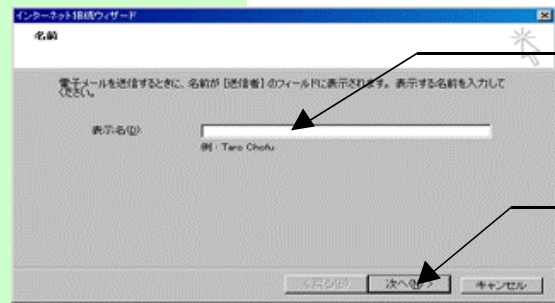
インターネット接続ウィザード

名前

電子メールを送信するときに、名前が [送信者] のフィールドに表示されます。表示する名前を入力してください。

表示名(D):

例 : Taro Chofu

< 戻る(B)

次へ(N) >

キャンセル